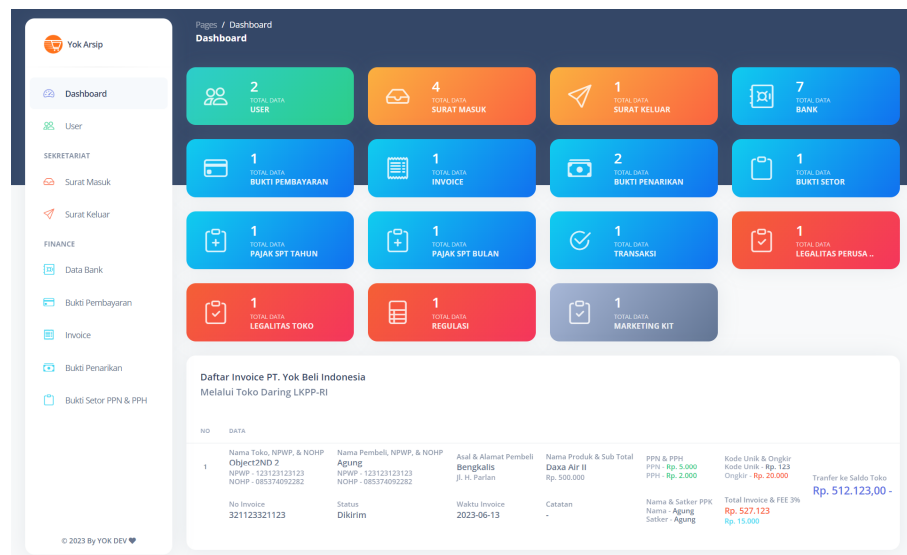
Yok Arsip

Dashboard

User

SEKRETARIAT

Surat Masuk

Surat Keluar

FINANCE

Data Bank

Bukti Pembayaran

Invoice

Bukti Penarikan

Bukti Setor PPN & PPH

© 2023 By YOK DEV

Pages / Dashboard

Dashboard

2
TOTAL DATA
USER

4
TOTAL DATA
SURAT MASUK

1
TOTAL DATA
SURAT KELUAR

7
TOTAL DATA
BANK

1
TOTAL DATA
BUKTI PEMBAYARAN

1
TOTAL DATA
INVOICE

2
TOTAL DATA
BUKTI PENARIKAN

1
TOTAL DATA
BUKTI SETOR

1
TOTAL DATA
PAJAK SPT TAHUN

1
TOTAL DATA
PAJAK SPT BULAN

1
TOTAL DATA
TRANSAKSI

1
TOTAL DATA
LEGALITAS PERUSA ..

1
TOTAL DATA
LEGALITAS TOKO

1
TOTAL DATA
REGULASI

1
TOTAL DATA
MARKETING KIT

Daftar Invoice PT. Yok Beli Indonesia
Melalui Toko Daring LKPP-RI

| NO | DATA | | | | | | |
|---|---|---|---|---|---|---|---|
| 1 | Nama Toko, NPWP, & NOHP Object2ND 2 NPWP - 123123123123 NOHP - 085374092282 | Nama Pembeli, NPWP, & NOHP Agung NPWP - 123123123123 NOHP - 085374092282 | Asal & Alamat Pembeli Bengkalis Jl. H. Parlan | Nama Produk & Sub Total Daxa Air II Rp. 500.000 | PPN & PPH PPN - Rp. 5.000 PPH - Rp. 2.000 | Kode Unik & Ongkir Kode Unik - Rp. 123 Ongkir - Rp. 20.000 | Tranfer ke Saldo Toko Rp. 512.123,00 - |
| | No Invoice 321123321123 | Status Dikirim | Waktu Invoice 2023-06-13 | Catatan - | Nama & Satker PPK Nama - Agung Satker - Agung | Total Invoice & FEE 3% Rp. 527.123 Rp. 15.000 | |